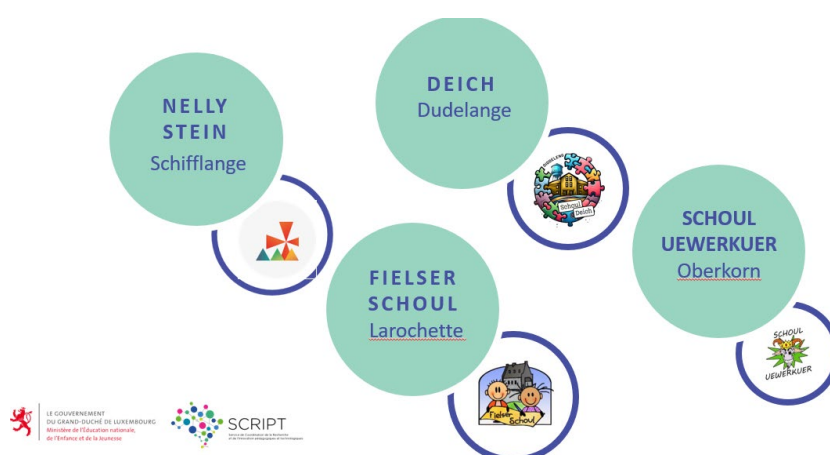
NELLY STEIN
Schifflange

DEICH
Dudelange

DUDELANGE
Schoul Deich

FIELSER SCHOUL
Larochette

Fielser Schoul

SCHOUL UEWERKUER
Oberkorn

SCHOUL UEWERKUER

LE GOUVERNEMENT DU GRAND-DUCHÉ DE LUXEMBOURG
Ministère de l'Éducation nationale, de l'Enfance et de la Jeunesse

SCRIPT
Service de Coordination de la Recherche et de l'Innovation pédagogiques et technologiques